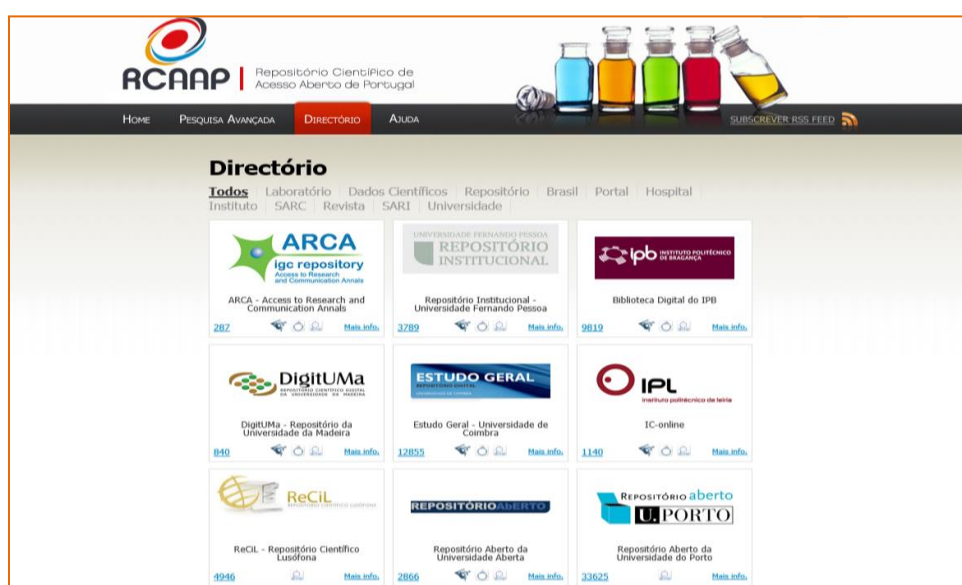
RCAAP | Repositório Científico de Acesso Aberto de Portugal

HOME PESQUISA AVANÇADA DIRECTÓRIO AJUDA SUBSCREVER RSS FEED

Directório

Todos | Laboratório | Dados Científicos | Repositório | Brasil | Portal | Hospital | Instituto | SARC | Revista | SARI | Universidade

ARCA igc repository Access to Research and Communication Annals

ARCA - Access to Research and Communication Annals

287 Mais info.

UNIVERSIDADE FERNANDO PESSOA REPOSITÓRIO INSTITUCIONAL

Repositório Institucional - Universidade Fernando Pessoa

3789 Mais info.

ipb INSTITUTO POLITÉCNICO DE BRAGANÇA

Biblioteca Digital do IPB

9819 Mais info.

DigitUMa REPOSITÓRIO CIENTÍFICO DIGITAL DA UNIVERSIDADE DA MADEIRA

DigitUMa - Repositório da Universidade da Madeira

840 Mais info.

ESTUDO GERAL REPOSITÓRIO DIGITAL UNIVERSIDADE DE COIMBRA

Estudo Geral - Universidade de Coimbra

12855 Mais info.

IPL instituto politécnico de leiria

IC-online

1140 Mais info.

ReCiL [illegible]

ReCiL - Repositório Científico Lusófona

4946 Mais info.

REPOSITÓRIOABERTO

Repositório Aberto da Universidade Aberta

2866 Mais info.

REPOSITÓRIO aberto U.PORTO

Repositório Aberto da Universidade do Porto

33625 Mais info.